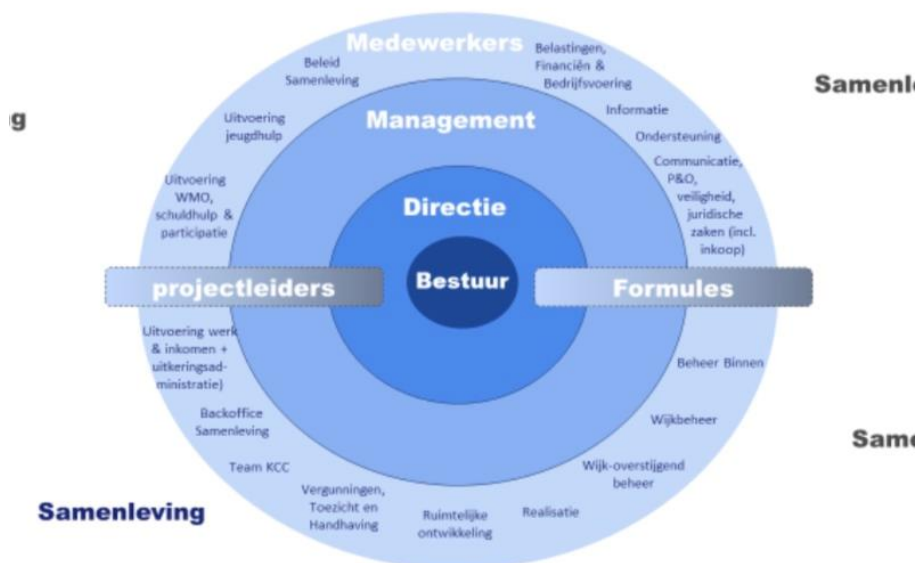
g

Medewerkers

Beleid Samenleving

Belastingen, Financiën & Bedrijfsvoering

Samenl

Informatie

Uitvoering jeugdhulp

Management

Ondersteuning

Communicatie, P&O, veiligheid, juridische zaken (incl. inkoop)

Uitvoering WMO, schuldhulp & participatie

Directie

projectleiders

Bestuur

Formules

Uitvoering werk & inkomen + uitkeringsadministratie)

Beheer Binnen

Backoffice Samenleving

Wijkbeheer

Same

Team KCC

Wijk-overstijgend beheer

Samenleving

Vergunningen, Toezicht en Handhaving

Ruimtelijke ontwikkeling

Realisatie